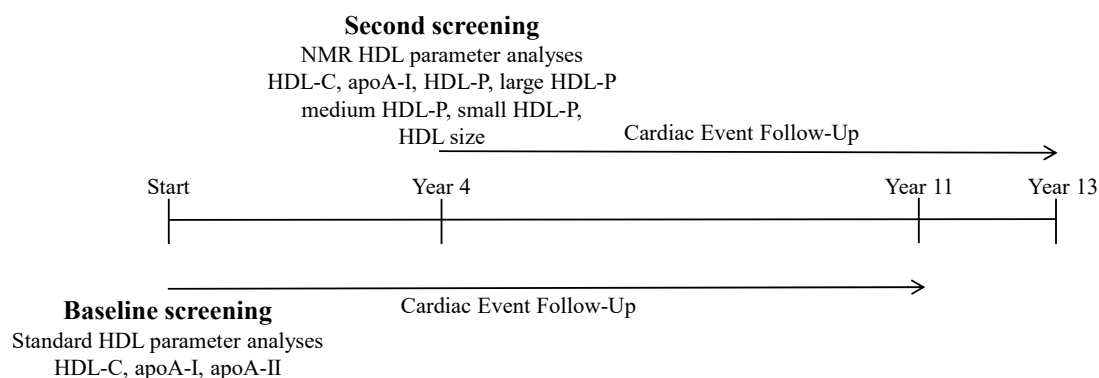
Second screening
NMR HDL parameter analyses
HDL-C, apoA-I, HDL-P, large HDL-P
medium HDL-P, small HDL-P,
HDL size

Cardiac Event Follow-Up

Start

Year 4

Year 11

Year 13

Cardiac Event Follow-Up

Baseline screening
Standard HDL parameter analyses
HDL-C, apoA-I, apoA-II